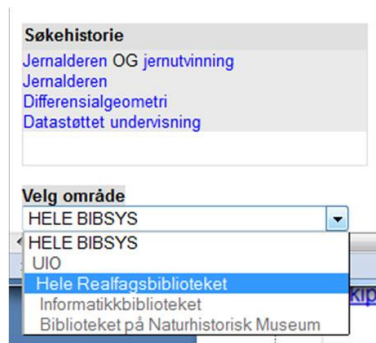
Søkehistorie
Jernalderen OG jernutvinning
Jernalderen
Differensialgeometri
Datastøttet undervisning

Velg område
HELE BIBSYS
HELE BIBSYS
UIO
Hele Realfagsbiblioteket
Informatikkbiblioteket
Biblioteket på Naturhistorisk Museum